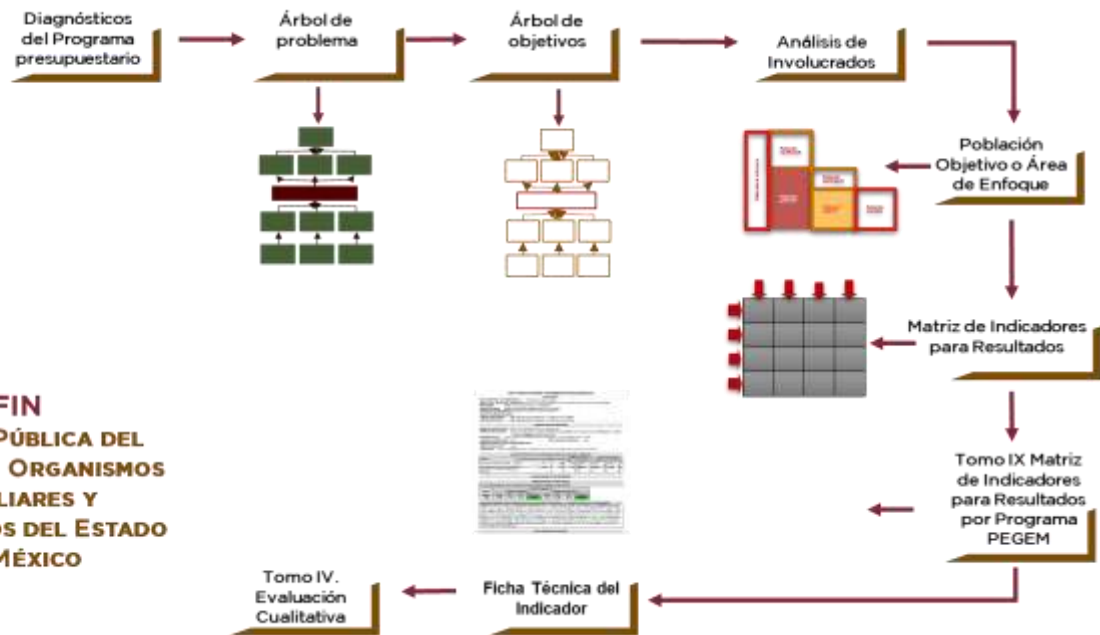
Diagnósticos del Programa presupuestario

Árbol de problema

Árbol de objetivos

Análisis de Involucrados

Población Objetivo o Área de Enfoque

Matriz de Indicadores para Resultados

Tomo IX Matriz de Indicadores para Resultados por Programa PEGEM

Ficha Técnica del Indicador

Tomo IV. Evaluación Cualitativa

FIN
PÚBLICA DEL
ORGANISMOS
LIARES Y
OS DEL ESTADO
MÉXICO